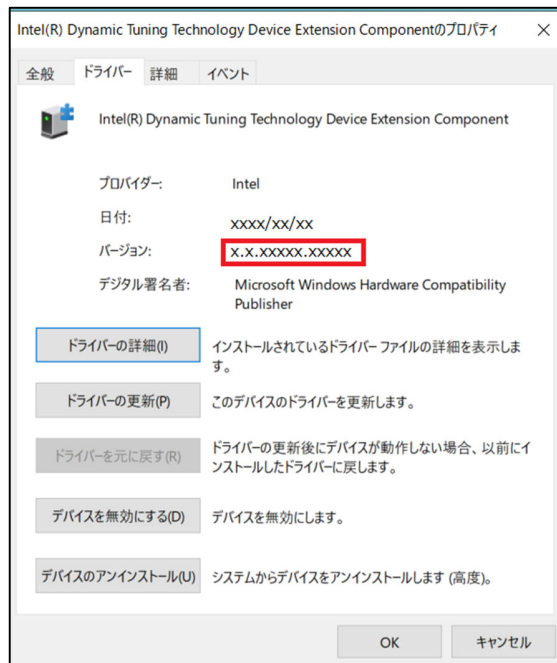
Intel(R) Dynamic Tuning Technology Device Extension Componentのプロパティ ×

全般 ドライバー 詳細 イベント

Intel(R) Dynamic Tuning Technology Device Extension Component

プロバイダー: Intel

日付: xxxx/xx/xx

バージョン: x.x.xxxxx.xxxxx

デジタル署名者: Microsoft Windows Hardware Compatibility Publisher

ドライバーの詳細(I) インストールされているドライバー ファイルの詳細を表示します。

ドライバーの更新(P) このデバイスのドライバーを更新します。

ドライバーを元に戻す(R) ドライバーの更新後にデバイスが動作しない場合、以前にインストールしたドライバーに戻します。

デバイスを無効にする(D) デバイスを無効にします。

デバイスのアンインストール(U) システムからデバイスをアンインストールします (高度)。

OK キャンセル